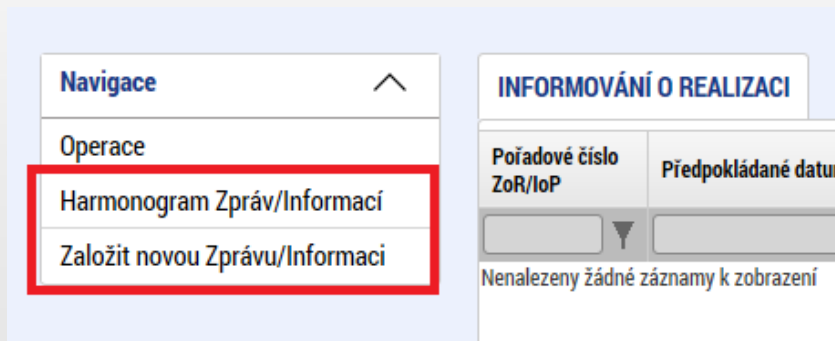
Navigace

Operace

Harmonogram Zpráv/Informací

Založit novou Zprávu/Informaci

INFORMOVÁNÍ O REALIZACI

| Pořadové číslo ZoR/IoP | Předpokládané datu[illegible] |
|---|---|
| | |

Nenalezeny žádné záznamy k zobrazení